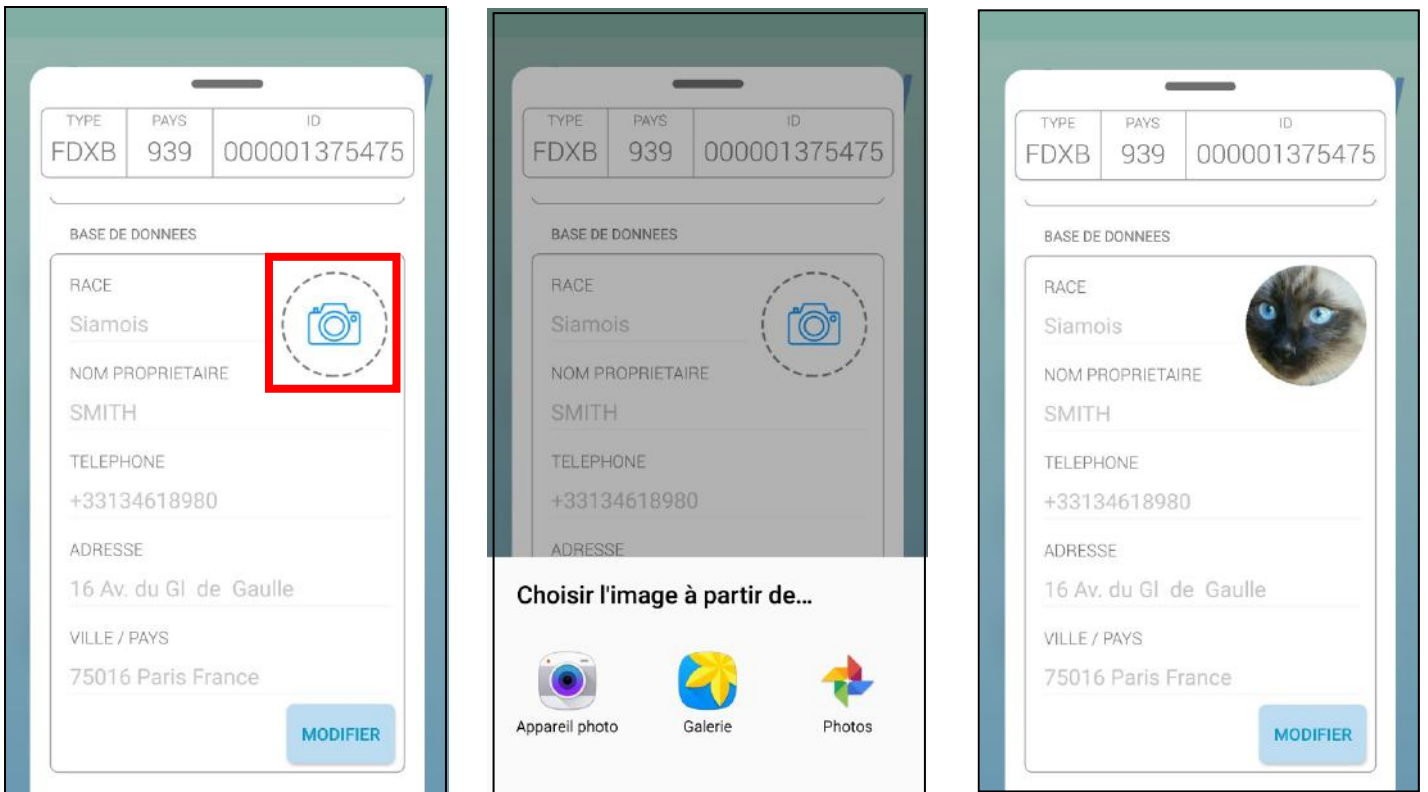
| TYPE | PAYS | ID |
|---|---|---|
| FDXB | 939 | 000001375475 |

BASE DE DONNEES

RACE
Siamois

NOM PROPRIETAIRE
SMITH

TELEPHONE
+33134618980

ADRESSE
16 Av. du Gl de Gaulle

VILLE / PAYS
75016 Paris France

MODIFIER

| TYPE | PAYS | ID |
|---|---|---|
| FDXB | 939 | 000001375475 |

BASE DE DONNEES

RACE
Siamois

NOM PROPRIETAIRE
SMITH

TELEPHONE
+33134618980

ADRESSE

Choisir l'image à partir de...

Appareil photo
Galerie
Photos

| TYPE | PAYS | ID |
|---|---|---|
| FDXB | 939 | 000001375475 |

BASE DE DONNEES

RACE
Siamois

NOM PROPRIETAIRE
SMITH

TELEPHONE
+33134618980

ADRESSE
16 Av. du Gl de Gaulle

VILLE / PAYS
75016 Paris France

MODIFIER